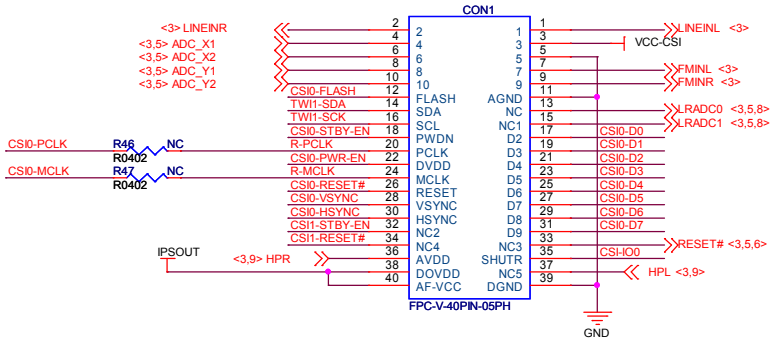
CON1

<3> LINEINR
<3,5> ADC_X1
<3,5> ADC_X2
<3,5> ADC_Y1
<3,5> ADC_Y2

2 2
4 4
6 6
8 8
10 10
CSI0-FLASH 12 FLASH
TWI1-SDA 14 SDA
TWI1-SCK 16 SCL
CSI0-STBY-EN 18 PWDN
CSI0-PCLK R46 NC R0402 R-PCLK 20 PCLK
CSI0-PWR-EN 22 DVDD
CSI0-MCLK R47 NC R0402 R-MCLK 24 MCLK
CSI0-RESET# 26 RESET
CSI0-VSYNC 28 VSYNC
CSI0-HSYNC 30 HSYNC
CSI1-STBY-EN 32 NC2
CSI1-RESET# 34 NC4
IPSOUT 36 AVDD
<3,9> HPR 38 DOVDD
40 AF-VCC

1 1 LINEINL <3>
3 3 VCC-CSI
5 5
7 7 FMINL <3>
9 9 FMINR <3>
11 AGND
13 NC LRADC0 <3,5,8>
15 NC1 LRADC1 <3,5,8>
17 D2 CSI0-D0
19 D3 CSI0-D1
21 D4 CSI0-D2
23 D5 CSI0-D3
25 D6 CSI0-D4
27 D7 CSI0-D5
29 D8 CSI0-D6
31 D9 CSI0-D7
33 NC3 RESET# <3,5,6>
35 SHUTR CSI-IO0
37 NC5 HPL <3,9>
39 DGND

FPC-V-40PIN-05PH

GND